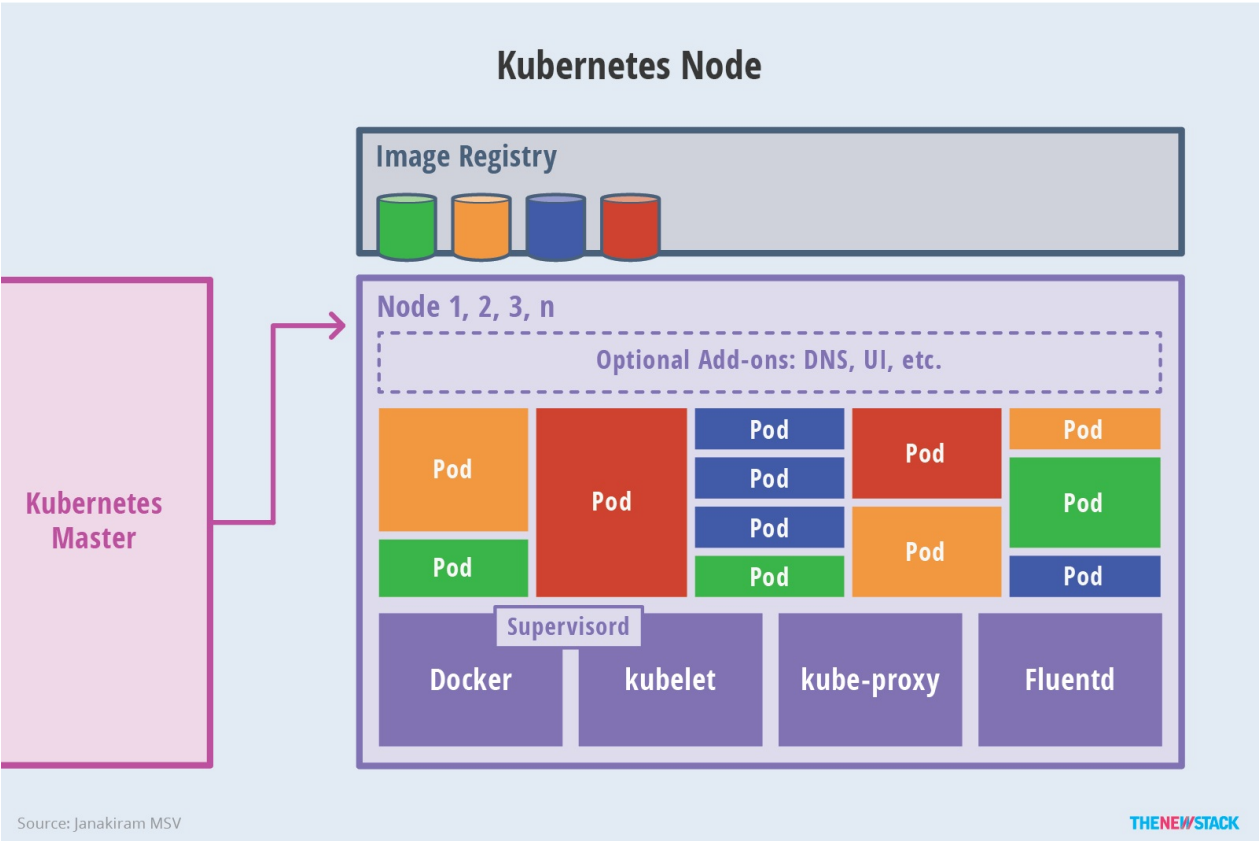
Kubernetes Node

Image Registry

Kubernetes Master

Node 1, 2, 3, n

Optional Add-ons: DNS, UI, etc.

Pod

Pod

Pod

Pod

Pod

Pod

Pod

Pod

Pod

Pod

Pod

Pod

Supervisord

Docker

kubelet

kube-proxy

Fluentd

Source: Janakiram MSV

THENEWSTACK